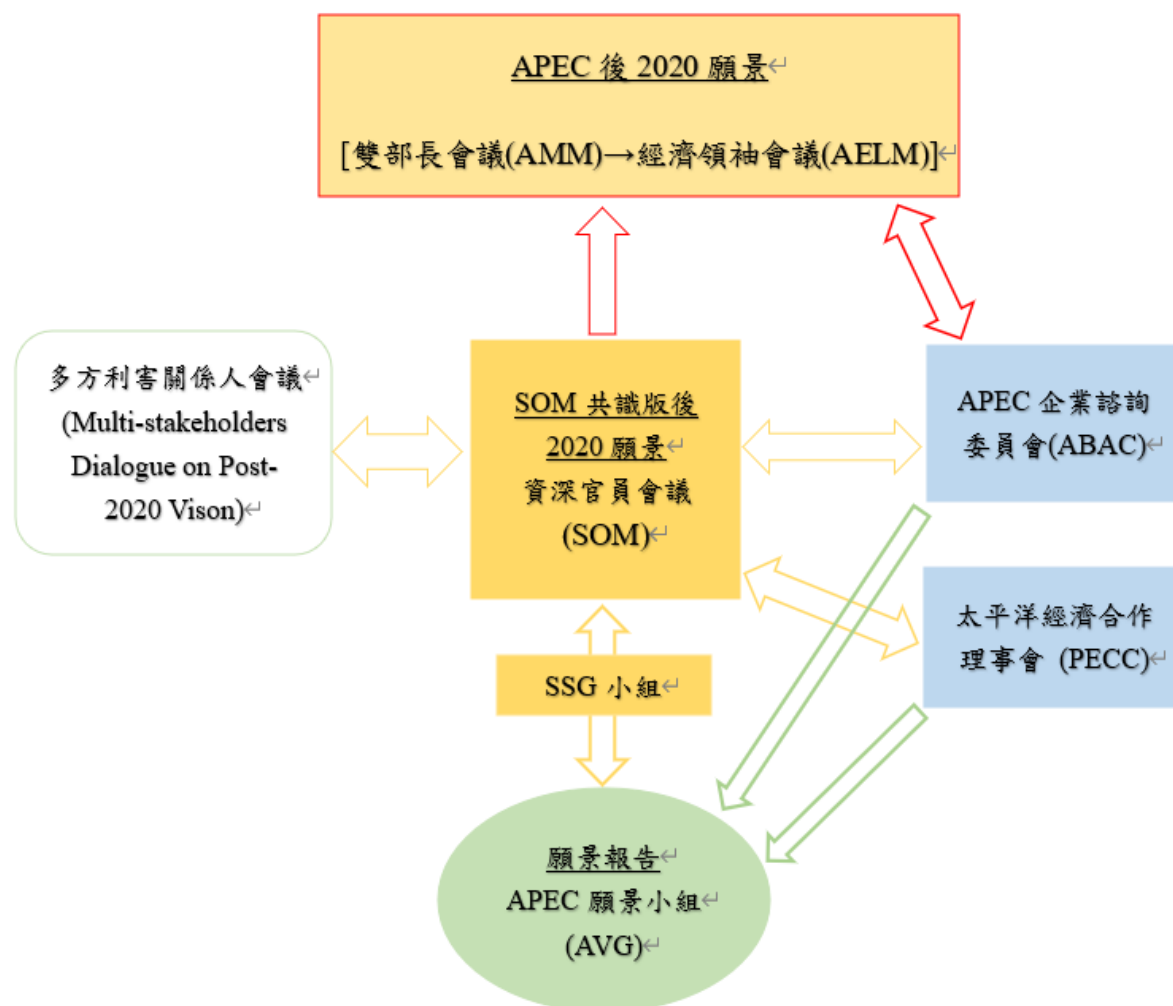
APEC 後 2020 願景

[雙部長會議(AMM)→經濟領袖會議(AELM)]

多方利害關係人會議
(Multi-stakeholders Dialogue on Post-2020 Vison)

SOM 共識版後 2020 願景
資深官員會議
(SOM)

APEC 企業諮詢委員會(ABAC)

太平洋經濟合作理事會 (PECC)

SSG 小組

願景報告
APEC 願景小組
(AVG)